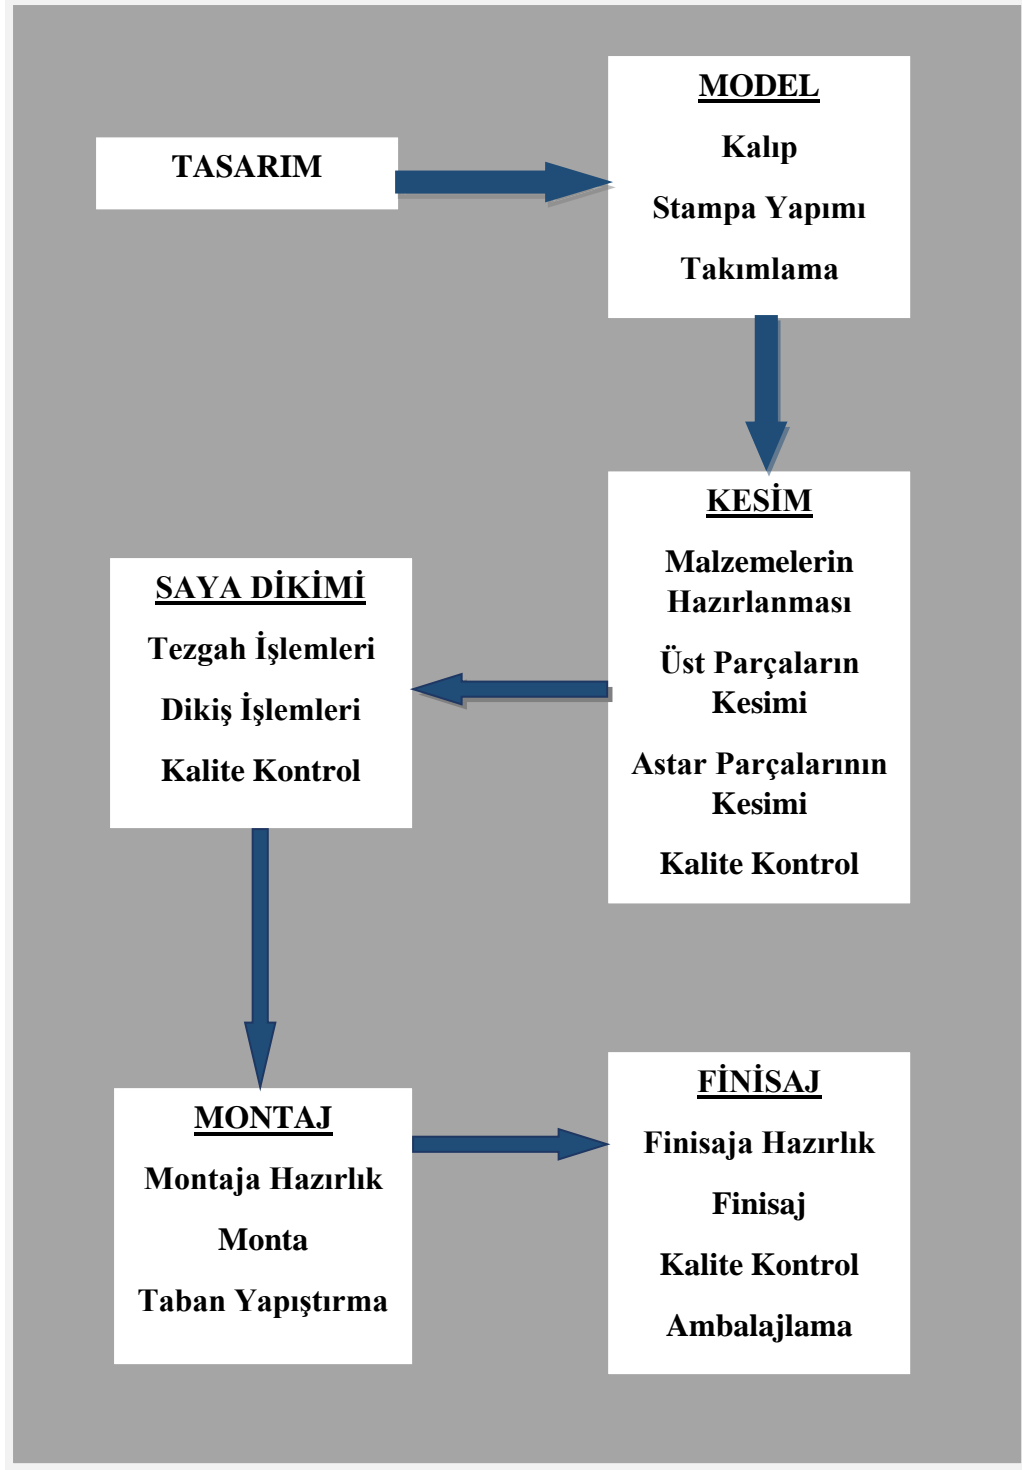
TASARIM

MODEL

Kalıp

Stampa Yapımı

Takımlama

KESİM

Malzemelerin Hazırlanması

Üst Parçaların Kesimi

Astar Parçalarının Kesimi

Kalite Kontrol

SAYA DİKİMİ

Tezgah İşlemleri

Dikiş İşlemleri

Kalite Kontrol

MONTAJ

Montaja Hazırlık

Monta

Taban Yapıştırma

FİNİSAJ

Finisaja Hazırlık

Finisaj

Kalite Kontrol

Ambalajlama